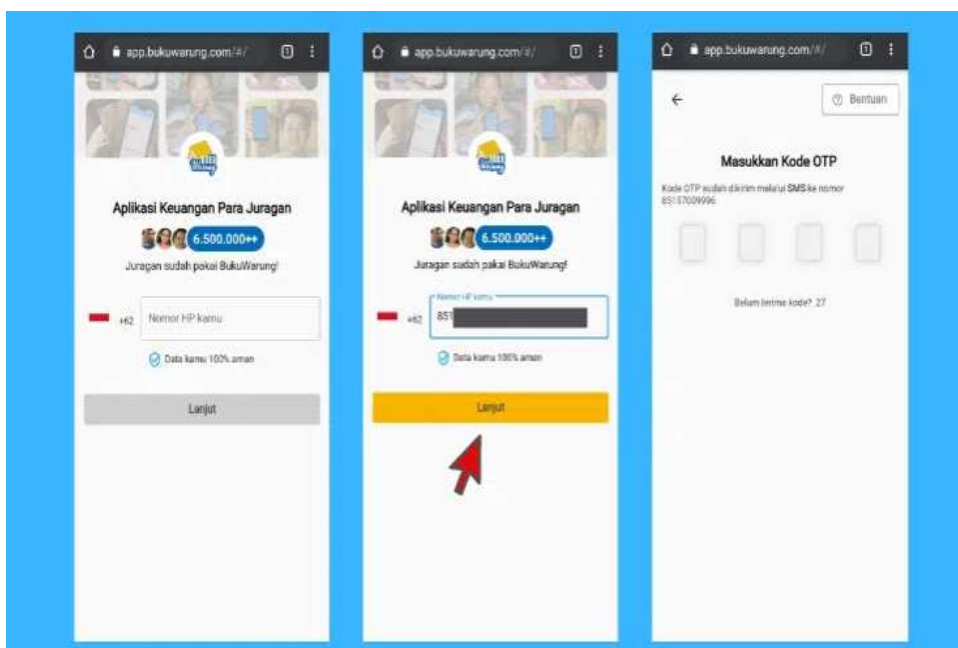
app.bukuwarung.com/#/

Aplikasi Keuangan Para Juragan

6.500.000++

Juragan sudah pakai BukuWarung!

+62 Nomor HP kamu

Data kamu 100% aman

Lanjut

app.bukuwarung.com/#/

Aplikasi Keuangan Para Juragan

6.500.000++

Juragan sudah pakai BukuWarung!

Nomor HP kamu

+62 851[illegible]

Data kamu 100% aman

Lanjut

app.bukuwarung.com/#/

Bantuan

Masukkan Kode OTP

Kode OTP sudah dikirim melalui SMS ke nomor 85157009996

Belum terima kode? 27